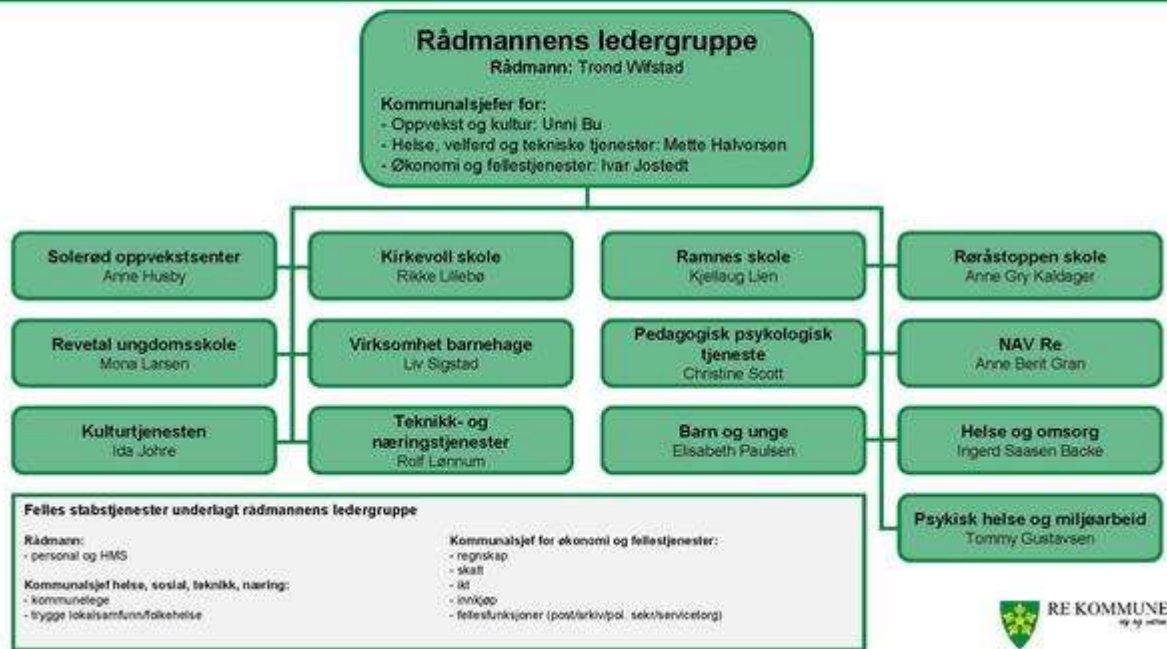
Rådmannens ledergruppe
Rådmann: Trond Wifstad

Kommunalsjefer for:
- Oppvekst og kultur: Unni Bu
- Helse, velferd og tekniske tjenester: Mette Halvorsen
- Økonomi og fellestjenester: Ivar Jostedt

Solerød oppvekstsenter
Anne Husby

Kirkevoll skole
Rikke Lillebø

Ramnes skole
Kjellaug Lien

Røråstoppen skole
Anne Gry Kaldager

Revetal ungdomsskole
Mona Larsen

Virksomhet barnehage
Liv Sigstad

Pedagogisk psykologisk tjeneste
Christine Scott

NAV Re
Anne Berit Gran

Kulturtjenesten
Ida Johre

Teknikk- og næringstjenester
Rolf Lønnum

Barn og unge
Elisabeth Paulsen

Helse og omsorg
Ingerd Saasen Backe

Psykisk helse og miljøarbeid
Tommy Gustavsen

Felles stabstjenester underlagt rådmannens ledergruppe

Rådmann:
- personal og HMS

Kommunalsjef helse, sosial, teknikk, næring:
- kommunelege
- trygge lokalsamfunn/folkehelse

Kommunalsjef for økonomi og fellestjenester:
- regnskap
- skatt
- ikt
- innkjøp
- fellesfunksjoner (post/arkiv/pol. sekr/servicetorg)

RE KOMMUNE
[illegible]